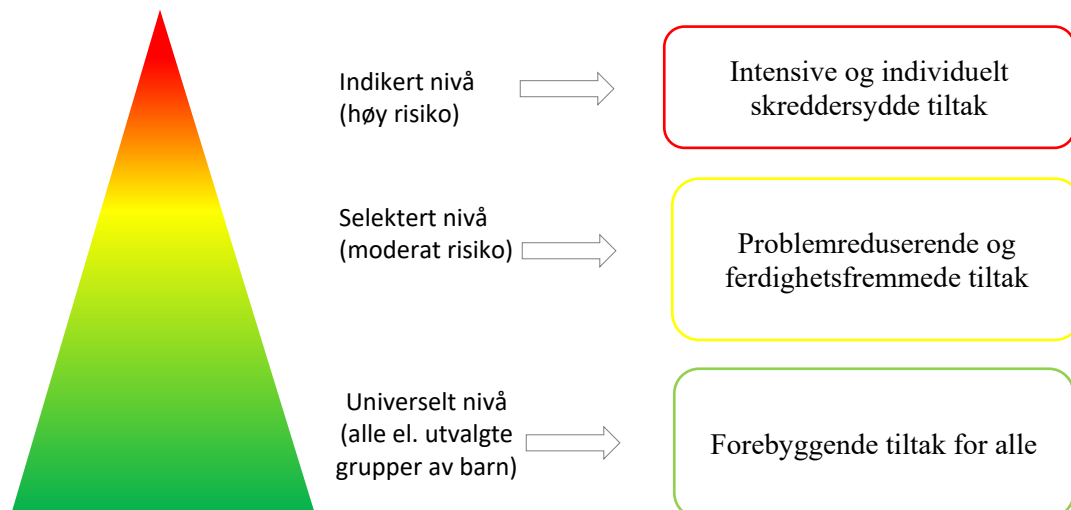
Indikert nivå (høy risiko)

Intensive og individuelt skreddersydde tiltak

Selektert nivå (moderat risiko)

Problemreduserende og ferdighetsfremmede tiltak

Universelt nivå (alle el. utvalgte grupper av barn)

Forebyggende tiltak for alle